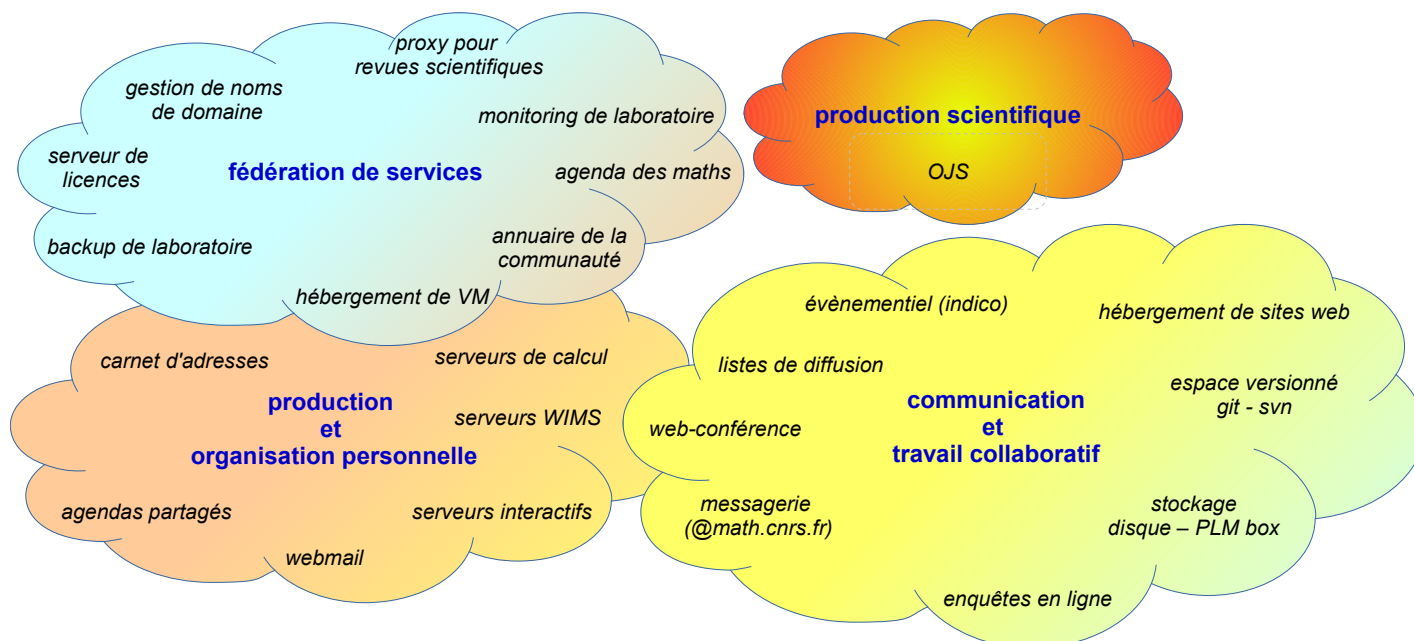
proxy pour revues scientifiques

gestion de noms de domaine

monitoring de laboratoire

serveur de licences

fédération de services

agenda des maths

backup de laboratoire

annuaire de la communauté

hébergement de VM

production scientifique

OJS

carnet d'adresses

serveurs de calcul

production et organisation personnelle

serveurs WIMS

agendas partagés

serveurs interactifs

webmail

évènementiel (indico)

hébergement de sites web

listes de diffusion

espace versionné git - svn

web-conférence

communication et travail collaboratif

messagerie (@math.cnrs.fr)

stockage disque – PLM box

enquêtes en ligne